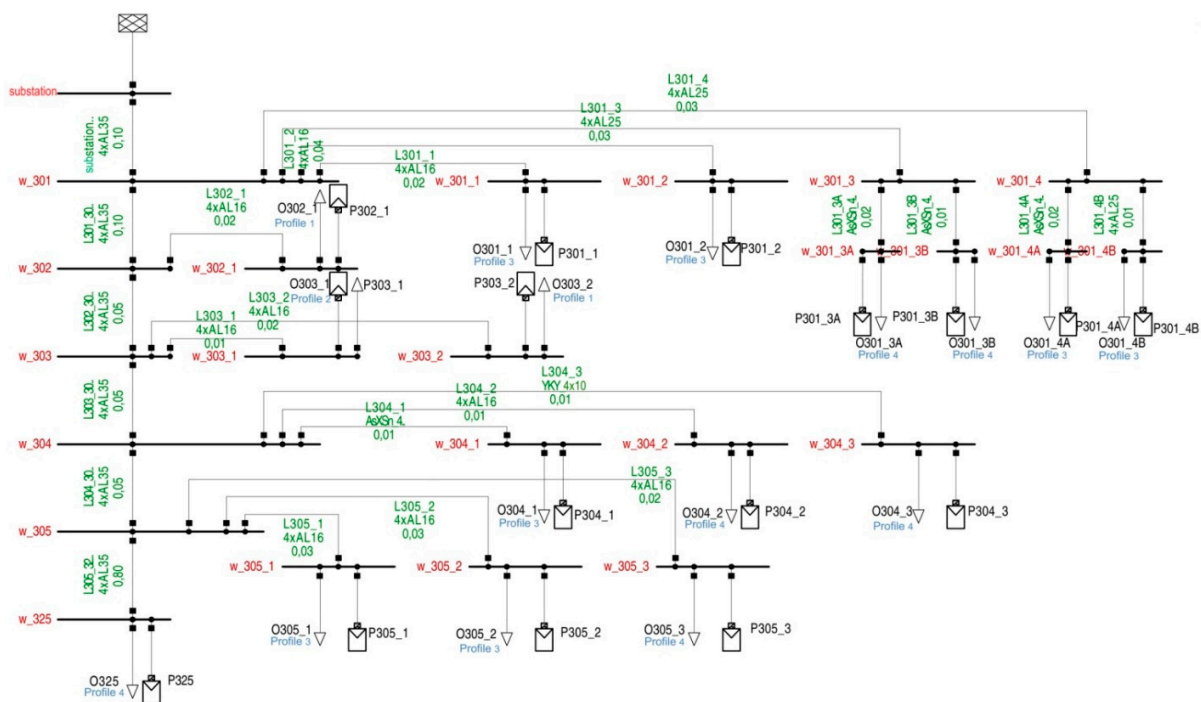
substation

substation..
4xAL35
0,10

L301_4
4xAL25
0,03

L301_3
4xAL25
0,03

L301_2
4xAL16
0,04

L301_1
4xAL16
0,02

w_301

w_301_1

w_301_2

w_301_3

w_301_4

L302_1
4xAL16
0,02

O302_1
Profile 1
P302_1

L301_30
4xAL35
0,10

O301_1
Profile 3
P301_1

O301_2
Profile 3
P301_2

L301_3A
AsXSn_4
0,02

L301_3B
AsXSn_4
0,01

L301_4A
AsXSn_4
0,02

L301_4B
4xAL25
0,01

w_302

w_302_1

O303_1
Profile 2
P303_1

w_301_3A

w_301_3B

w_301_4A

w_301_4B

L302_30
4xAL35
0,05

L303_2
4xAL16
0,02

P303_2
O303_2
Profile 1

L303_1
4xAL16
0,01

P301_3A
P301_3B
O301_3A
Profile 4
O301_3B
Profile 4

O301_4A
Profile 3
P301_4A
O301_4B
Profile 3
P301_4B

w_303

w_303_1

w_303_2

L304_3
YKY 4x10
0,01

L304_2
4xAL16
0,01

L303_30
4xAL35
0,05

L304_1
AsXSn 4.
0,01

w_304

w_304_1

w_304_2

w_304_3

L305_3
4xAL16
0,02

L304_30
4xAL35
0,05

O304_1
Profile 3
P304_1

O304_2
Profile 4
P304_2

O304_3
Profile 4
P304_3

w_305

L305_1
4xAL16
0,03

L305_2
4xAL16
0,03

L305_32
4xAL35
0,80

w_305_1

w_305_2

w_305_3

w_325

O305_1
Profile 3
P305_1

O305_2
Profile 3
P305_2

O305_3
Profile 4
P305_3

O325
Profile 4
P325